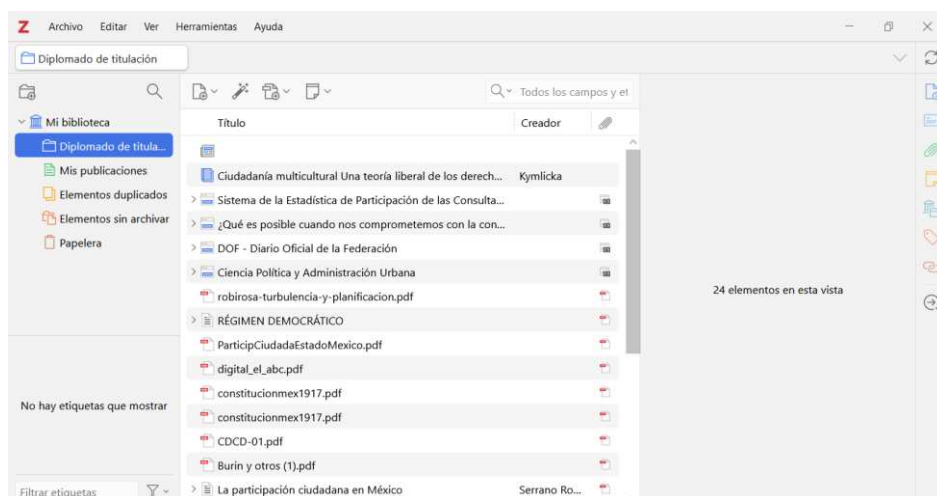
Z Archivo Editar Ver Herramientas Ayuda

Diplomado de titulación

Mi biblioteca
Diplomado de titula...
Mis publicaciones
Elementos duplicados
Elementos sin archivar
Papelera

No hay etiquetas que mostrar

Filtrar etiquetas

Todos los campos y et

| Título | Creador |
|---|---|
| | |
| Ciudadanía multicultural Una teoría liberal de los derech... | Kymlicka |
| Sistema de la Estadística de Participación de las Consulta... | |
| ¿Qué es posible cuando nos comprometemos con la con... | |
| DOF - Diario Oficial de la Federación | |
| Ciencia Política y Administración Urbana | |
| robirosa-turbulencia-y-planificacion.pdf | |
| RÉGIMEN DEMOCRÁTICO | |
| ParticipCiudadaEstadoMexico.pdf | |
| digital_el_abc.pdf | |
| constitucionmex1917.pdf | |
| constitucionmex1917.pdf | |
| CDCD-01.pdf | |
| Burin y otros (1).pdf | |
| La participación ciudadana en México | Serrano Ro... |

24 elementos en esta vista